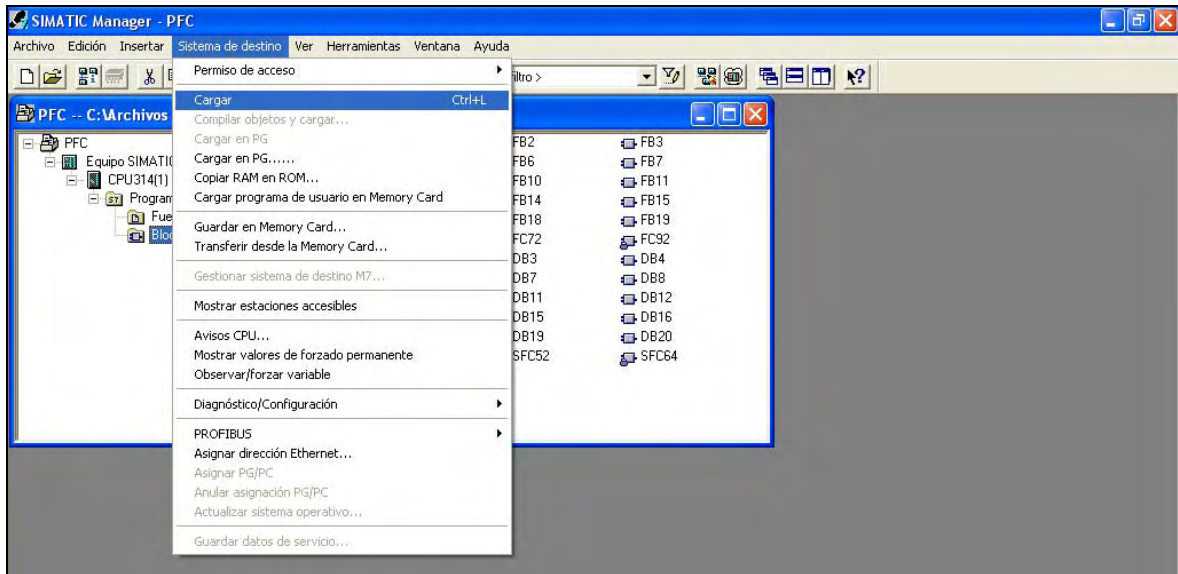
SIMATIC Manager - PFC

Archivo Edición Insertar Sistema de destino Ver Herramientas Ventana Ayuda

iltro >

PFC -- C:\Archivos

PFC
Equipo SIMATI
CPU314(1)
Program
Fue
Bloc

Permiso de acceso
Cargar Ctrl+L
Compilar objetos y cargar...
Cargar en PG
Cargar en PG......
Copiar RAM en ROM...
Cargar programa de usuario en Memory Card
Guardar en Memory Card...
Transferir desde la Memory Card...
Gestionar sistema de destino M7...
Mostrar estaciones accesibles
Avisos CPU...
Mostrar valores de forzado permanente
Observar/forzar variable
Diagnóstico/Configuración
PROFIBUS
Asignar dirección Ethernet...
Asignar PG/PC
Anular asignación PG/PC
Actualizar sistema operativo...
Guardar datos de servicio...

| | |
|---|---|
| FB2 | FB3 |
| FB6 | FB7 |
| FB10 | FB11 |
| FB14 | FB15 |
| FB18 | FB19 |
| FC72 | FC92 |
| DB3 | DB4 |
| DB7 | DB8 |
| DB11 | DB12 |
| DB15 | DB16 |
| DB19 | DB20 |
| SFC52 | SFC64 |